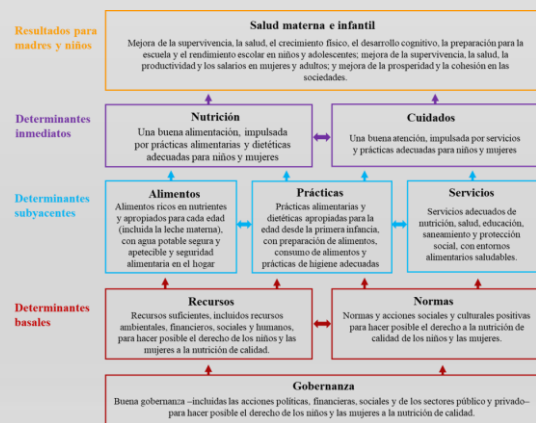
Resultados para madres y niños

Salud materna e infantil

Mejora de la supervivencia, la salud, el crecimiento físico, el desarrollo cognitivo, la preparación para la escuela y el rendimiento escolar en niños y adolescentes; mejora de la supervivencia, la salud, la productividad y los salarios en mujeres y adultos; y mejora de la prosperidad y la cohesión en las sociedades.

Determinantes inmediatos

Nutrición

Una buena alimentación, impulsada por prácticas alimentarias y dietéticas adecuadas para niños y mujeres

Cuidados

Una buena atención, impulsada por servicios y prácticas adecuadas para niños y mujeres

Determinantes subyacentes

Alimentos

Alimentos ricos en nutrientes y apropiados para cada edad (incluida la leche materna), con agua potable segura y apetecible y seguridad alimentaria en el hogar

Prácticas

Prácticas alimentarias y dietéticas apropiadas para la edad desde la primera infancia, con preparación de alimentos, consumo de alimentos y prácticas de higiene adecuadas

Servicios

Servicios adecuados de nutrición, salud, educación, saneamiento y protección social, con entornos alimentarios saludables.

Determinantes basales

Recursos

Recursos suficientes, incluidos recursos ambientales, financieros, sociales y humanos, para hacer posible el derecho de los niños y las mujeres a la nutrición de calidad.

Normas

Normas y acciones sociales y culturales positivas para hacer posible el derecho a la nutrición de calidad de los niños y las mujeres.

Gobernanza

Buena gobernanza –incluidas las acciones políticas, financieras, sociales y de los sectores público y privado– para hacer posible el derecho de los niños y las mujeres a la nutrición de calidad.